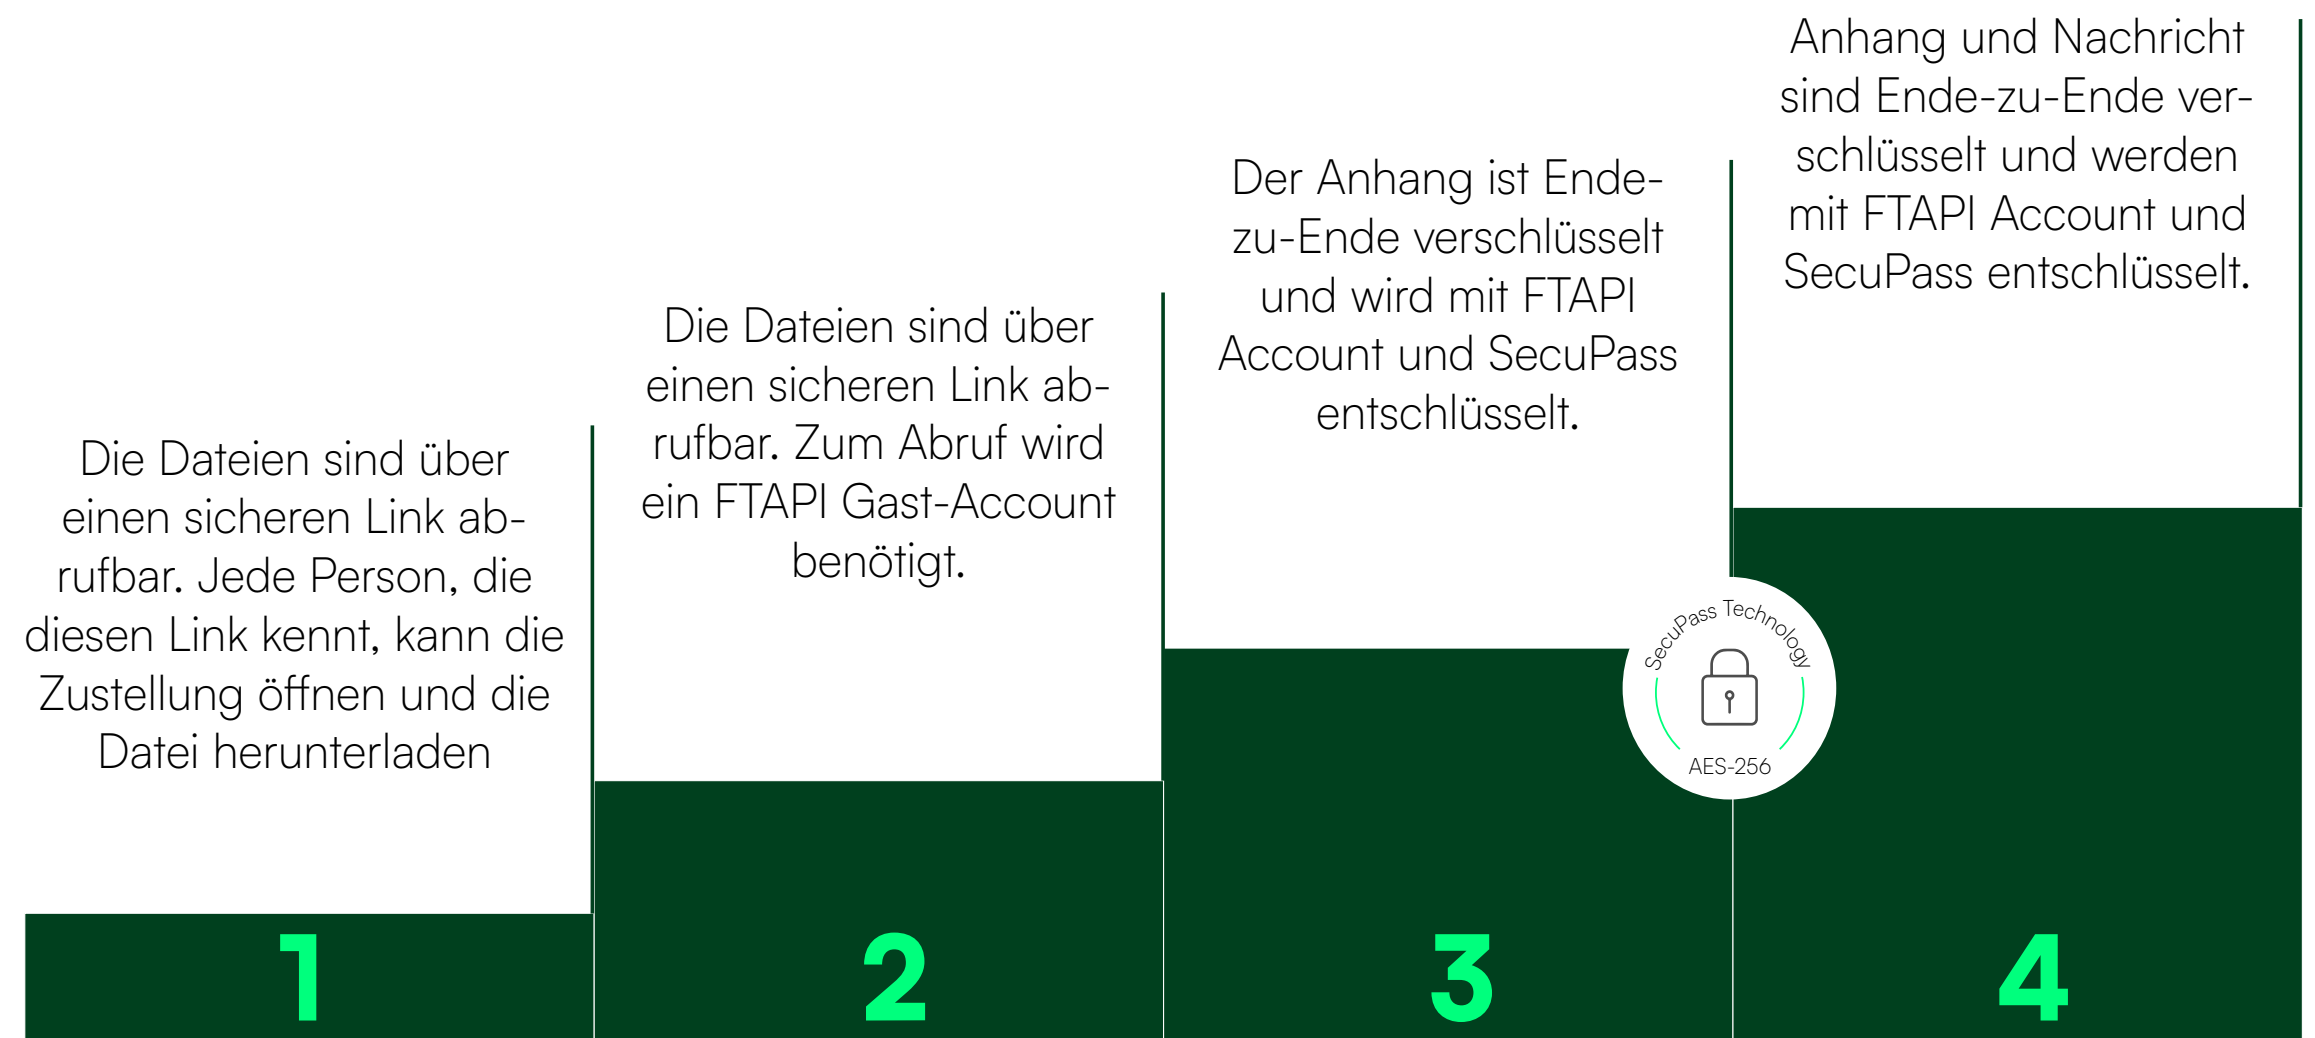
Die Dateien sind über einen sicheren Link abrufbar. Jede Person, die diesen Link kennt, kann die Zustellung öffnen und die Datei herunterladen

1

Die Dateien sind über einen sicheren Link abrufbar. Zum Abruf wird ein FTAPI Gast-Account benötigt.

2

Der Anhang ist Ende-zu-Ende verschlüsselt und wird mit FTAPI Account und SecuPass entschlüsselt.

3

SecuPass Technology
AES-256

Anhang und Nachricht sind Ende-zu-Ende verschlüsselt und werden mit FTAPI Account und SecuPass entschlüsselt.

4